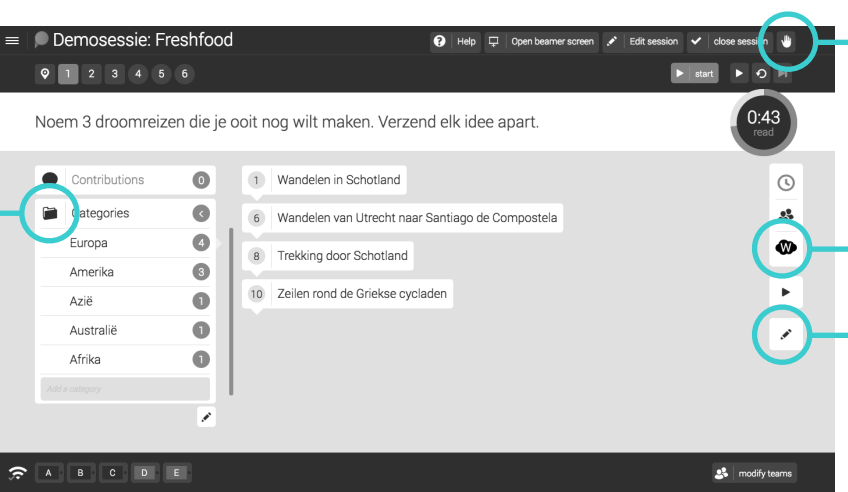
Demosessie: Freshfood

Help | Open beamer screen | Edit session | close session

1 2 3 4 5 6

start

Noem 3 droomreizen die je ooit nog wilt maken. Verzend elk idee apart.

0:43
read

Contributions 0

Categories

Europa 4

Amerika 3

Azië 1

Australië 1

Afrika 1

Add a category

1 Wandelen in Schotland

6 Wandelen van Utrecht naar Santiago de Compostela

8 Trekking door Schotland

10 Zeilen rond de Griekse cycladen

W

A B C D E

modify teams